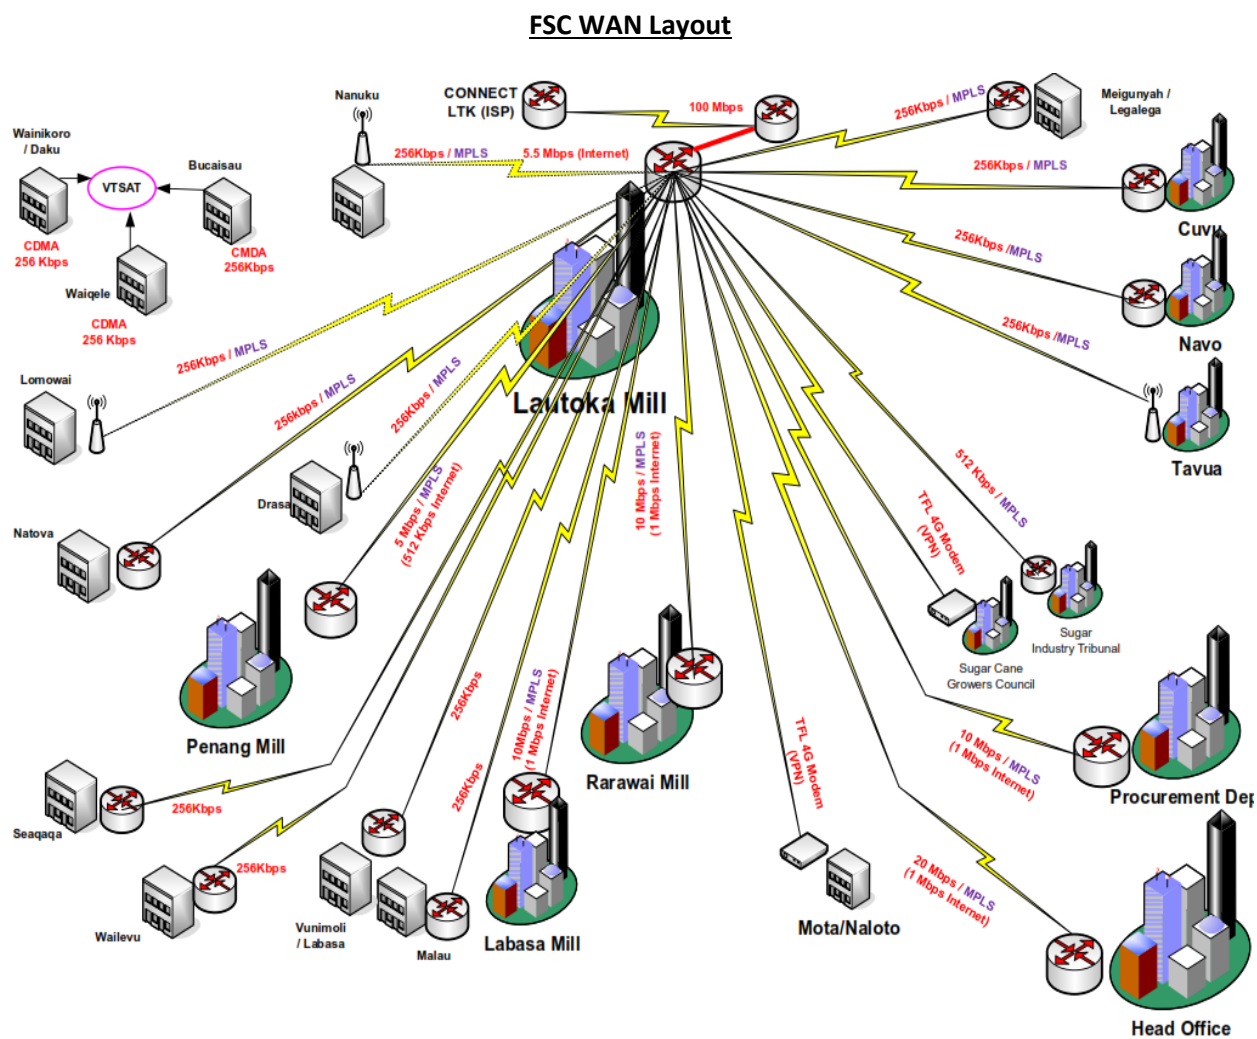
FSC WAN Layout

Wainikoro / Daku

VTSAT

Bucaisau

CDMA 256 Kbps

CMDA 256Kbps

Waiqele

CDMA 256 Kbps

Nanuku

CONNECT LTK (ISP)

100 Mbps

256Kbps / MPLS

5.5 Mbps (Internet)

256Kbps / MPLS

Meigunyah / Legalega

256Kbps / MPLS

Cuvu

256Kbps /MPLS

Navo

256Kbps /MPLS

Tavua

Lomowai

256Kbps / MPLS

256kbps / MPLS

256Kbps / MPLS

Lautoka Mill

10 Mbps / MPLS (1 Mbps Internet)

Drasa

5 Mbps / MPLS (512 Kbps Internet)

Natova

512 Kbps / MPLS

TFL 4G Modem (VPN)

Sugar Industry Tribunal

Sugar Cane Growers Council

Penang Mill

256Kbps

10Mbps / MPLS (1 Mbps Internet)

Rarawai Mill

10 Mbps / MPLS (1 Mbps Internet)

Procurement Dep

Seaqaqa

256Kbps

256Kbps

256Kbps

TFL 4G Modem (VPN)

Wailevu

Vunimoli / Labasa

Malau

Labasa Mill

Mota/Naloto

20 Mbps / MPLS (1 Mbps Internet)

Head Office